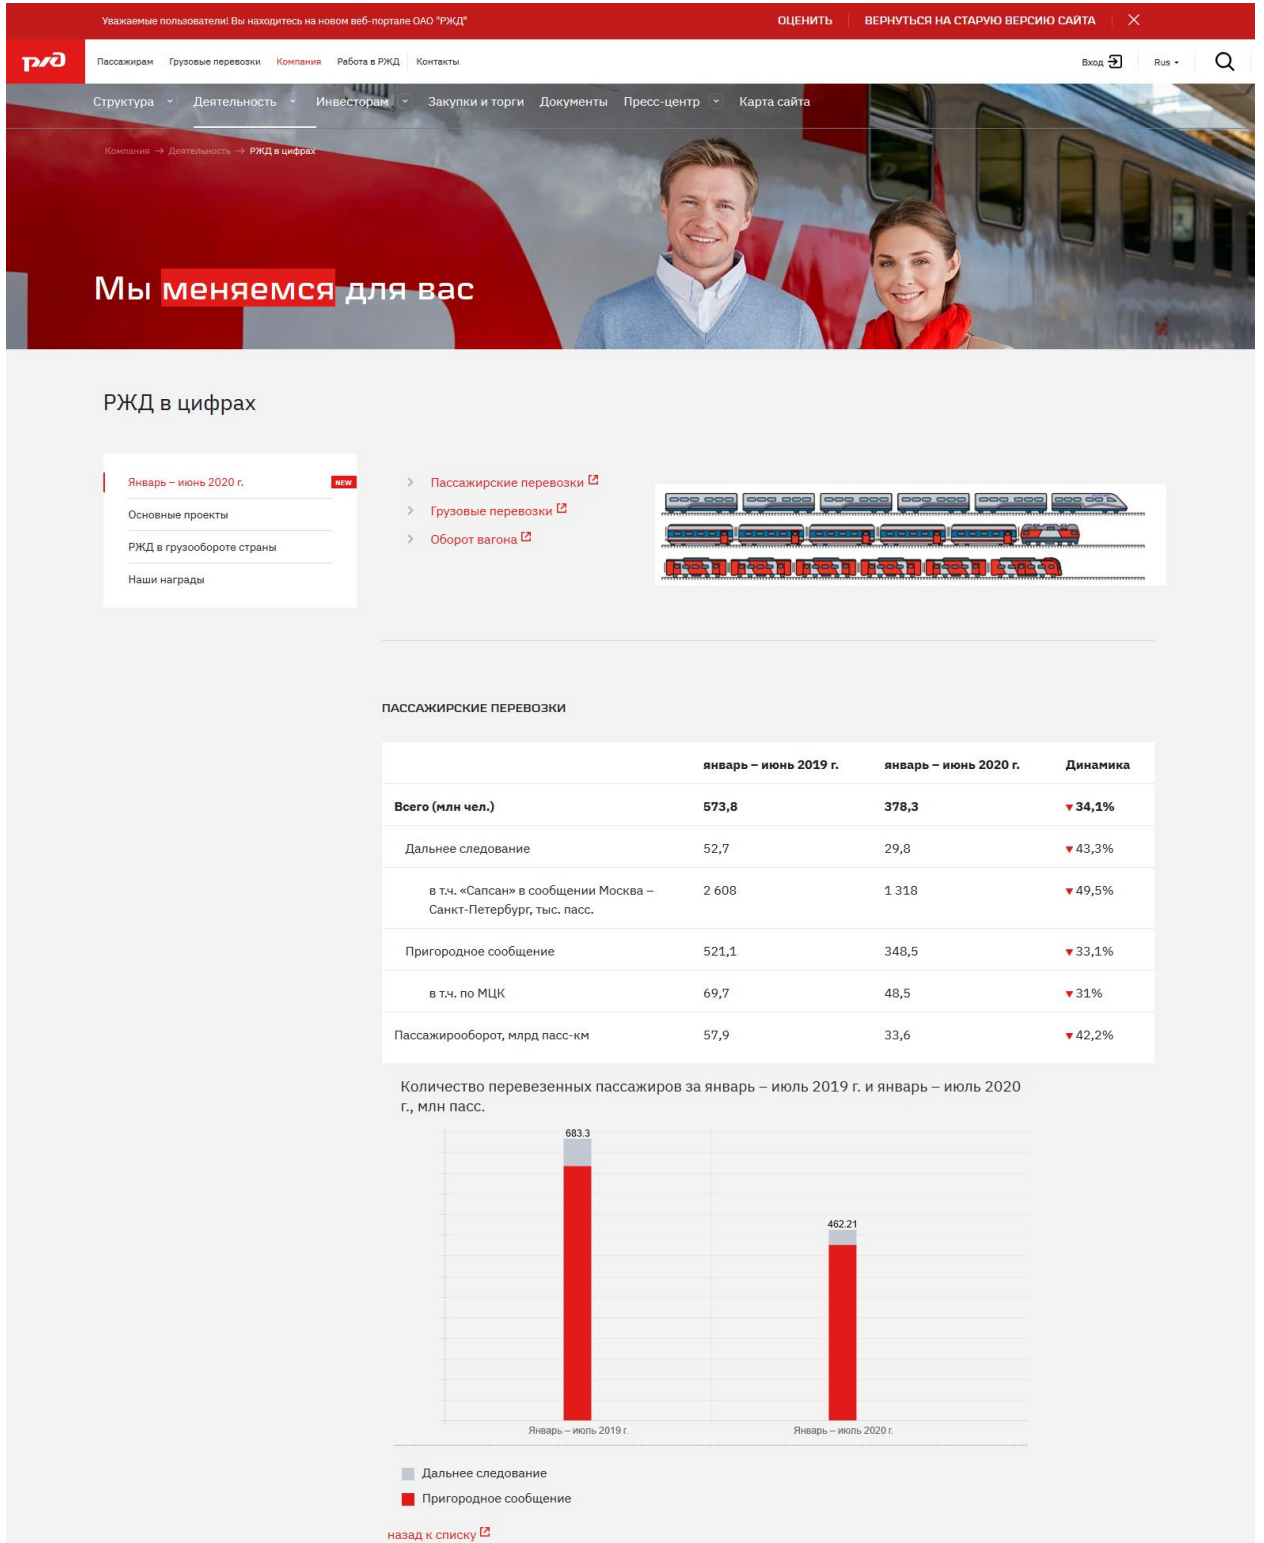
Уважаемые пользователи! Вы находитесь на новом веб-портале ОАО "РЖД" ОЦЕНИТЬ ВЕРНУТЬСЯ НА СТАРУЮ ВЕРСИЮ САЙТА

РЖД Пассажирам Грузовые перевозки Компания Работа в РЖД Контакты Вход Rus

Структура Деятельность Инвесторам Закупки и торги Документы Пресс-центр Карта сайта

Компания → Деятельность → РЖД в цифрах

Мы меняемся для вас

РЖД в цифрах

Январь – июнь 2020 г. NEW
Основные проекты
РЖД в грузообороте страны
Наши награды

Пассажирские перевозки
Грузовые перевозки
Оборот вагона

ПАССАЖИРСКИЕ ПЕРЕВОЗКИ

| | январь – июнь 2019 г. | январь – июнь 2020 г. | Динамика |
|---|---|---|---|
| Всего (млн чел.) | 573,8 | 378,3 | ▼34,1% |
| Дальнее следование | 52,7 | 29,8 | ▼43,3% |
| в т.ч. «Сапсан» в сообщении Москва – Санкт-Петербург, тыс. пасс. | 2 608 | 1 318 | ▼49,5% |
| Пригородное сообщение | 521,1 | 348,5 | ▼33,1% |
| в т.ч. по МЦК | 69,7 | 48,5 | ▼31% |
| Пассажирооборот, млрд пасс-км | 57,9 | 33,6 | ▼42,2% |

Количество перевезенных пассажиров за январь – июль 2019 г. и январь – июль 2020 г., млн пасс.

683.3
462.21
Январь – июль 2019 г.
Январь – июль 2020 г.

Дальнее следование
Пригородное сообщение

назад к списку